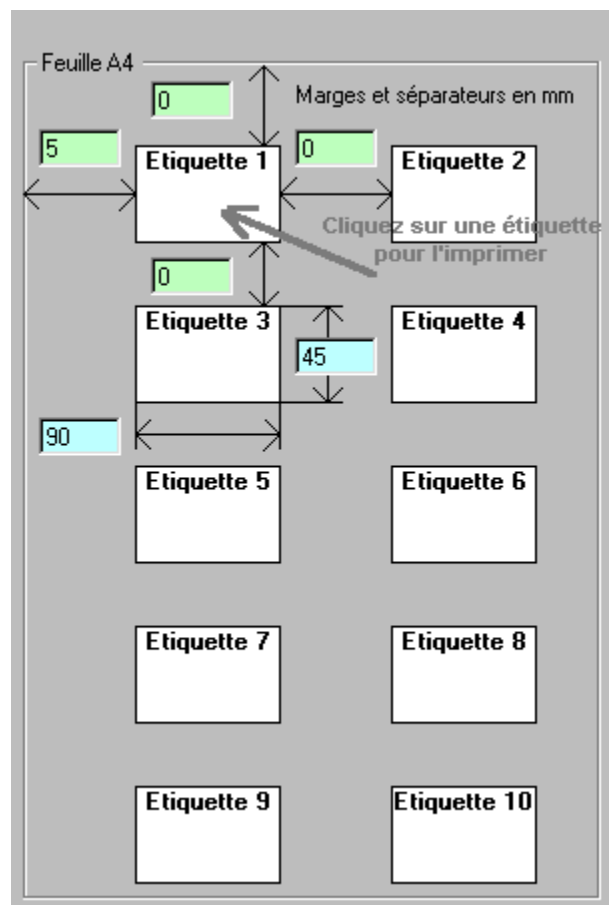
Feuille A4

0

Marges et séparateurs en mm

5

Etiquette 1

0

Etiquette 2

Cliquez sur une étiquette pour l'imprimer

0

Etiquette 3

45

Etiquette 4

90

Etiquette 5

Etiquette 6

Etiquette 7

Etiquette 8

Etiquette 9

Etiquette 10